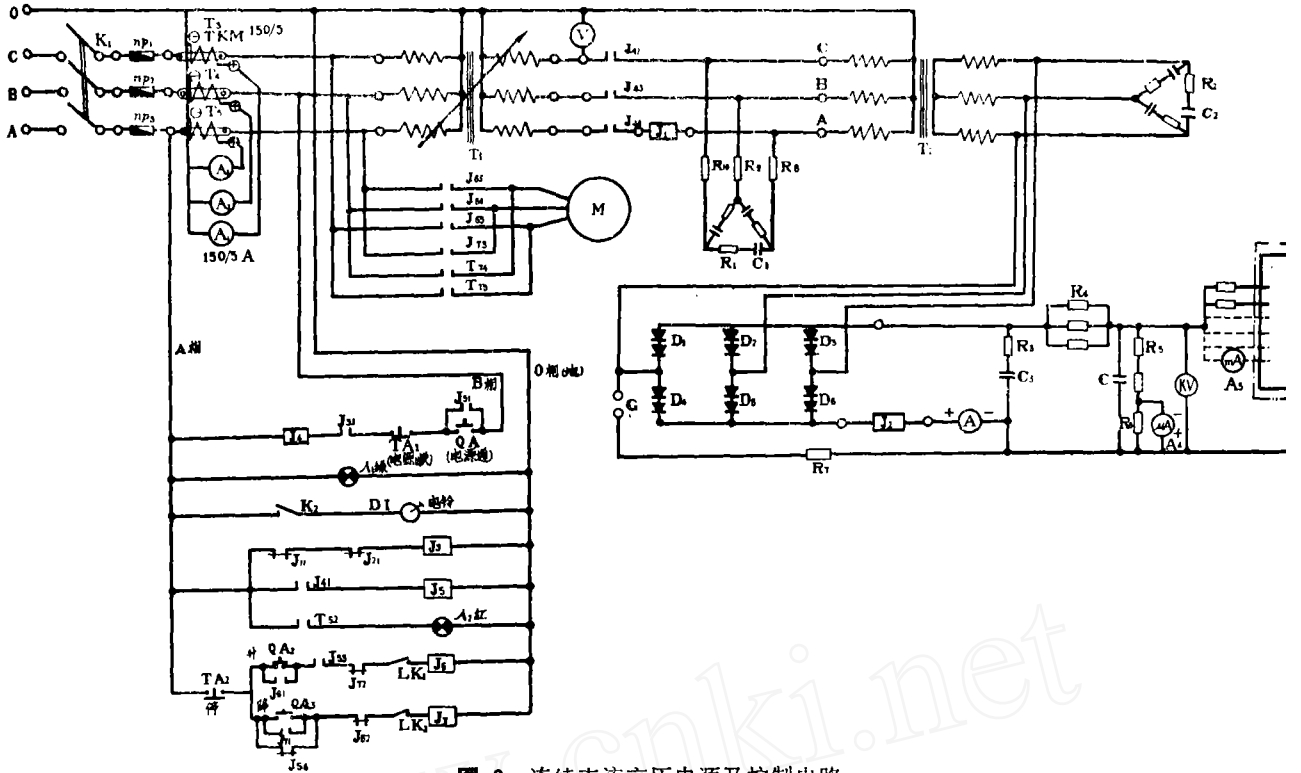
0
C
B
A
$K_1$
$np_1$
$np_2$
$np_3$
$T_3$
TKM 150/5
$T_4$
$T_5$
$A_1$
$A_2$
$A_3$
150/5 A
$T_1$
V
$J_{41}$
$J_{42}$
$J_{43}$
$J_4$
C
B
A
$T_2$
$R_2$
$C_2$
$J_{65}$
$J_{64}$
$J_{63}$
$J_{73}$
$T_{74}$
$T_{75}$
M
$R_{10}$
$R_9$
$R_8$
$R_1$
$C_1$
$R_4$
$D_1$
$D_2$
$D_3$
$D_4$
$D_5$
$D_6$
G
$R_3$
$C_3$
$R_5$
C
$R_6$
mA
$A_5$
KV
μA
$A_4$
$J_2$
A
$R_7$
A相
0相(地)
B相
$J_6$
$J_{33}$
$TA_1$
(绝缘)
$J_{51}$
QA
(绝缘)
$A_1$绿
$K_2$
DI
电铃
$J_{11}$
$J_{21}$
$J_3$
$J_{41}$
$J_5$
$T_{52}$
$A_2$红
升
$QA_2$
$J_{33}$
$J_{72}$
$LK_1$
$J_6$
$TA_2$
停
$J_{61}$
降
$QA_3$
$J_{62}$
$LK_2$
$J_7$
$J_{54}$
图 2 连续直流高压电源及控制电路
www.cnki.net